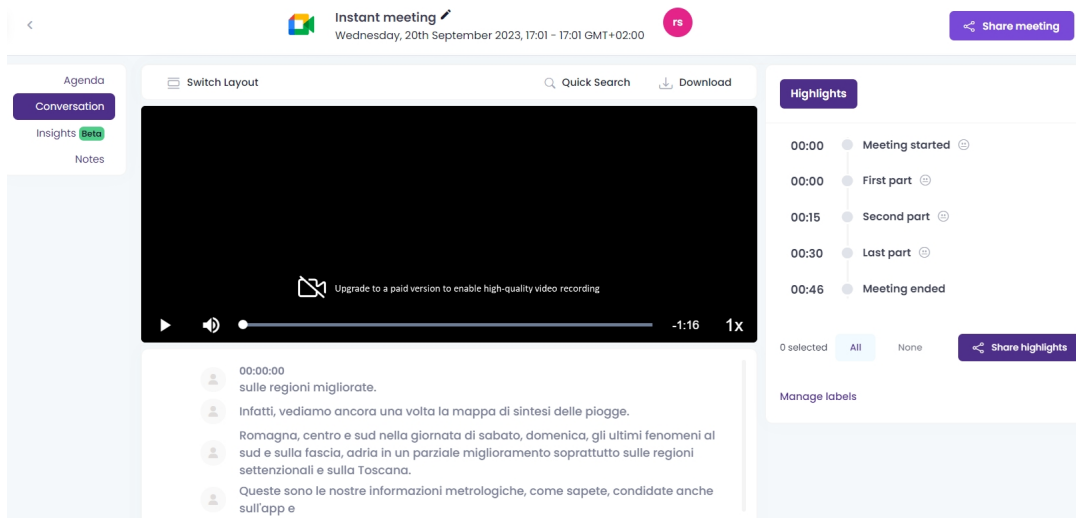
Instant meeting
Wednesday, 20th September 2023, 17:01 - 17:01 GMT+02:00

rs

Share meeting

Agenda
Conversation
Insights Beta
Notes

Switch Layout
Quick Search
Download

Upgrade to a paid version to enable high-quality video recording

-1:16
1x

00:00:00
sulle regioni migliorate.

Infatti, vediamo ancora una volta la mappa di sintesi delle piogge.

Romagna, centro e sud nella giornata di sabato, domenica, gli ultimi fenomeni al sud e sulla fascia, adria in un parziale miglioramento soprattutto sulle regioni settenzionali e sulla Toscana.

Queste sono le nostre informazioni metrologiche, come sapete, condidate anche sull'app e

Highlights

00:00 Meeting started
00:00 First part
00:15 Second part
00:30 Last part
00:46 Meeting ended

0 selected
All
None
Share highlights

Manage labels